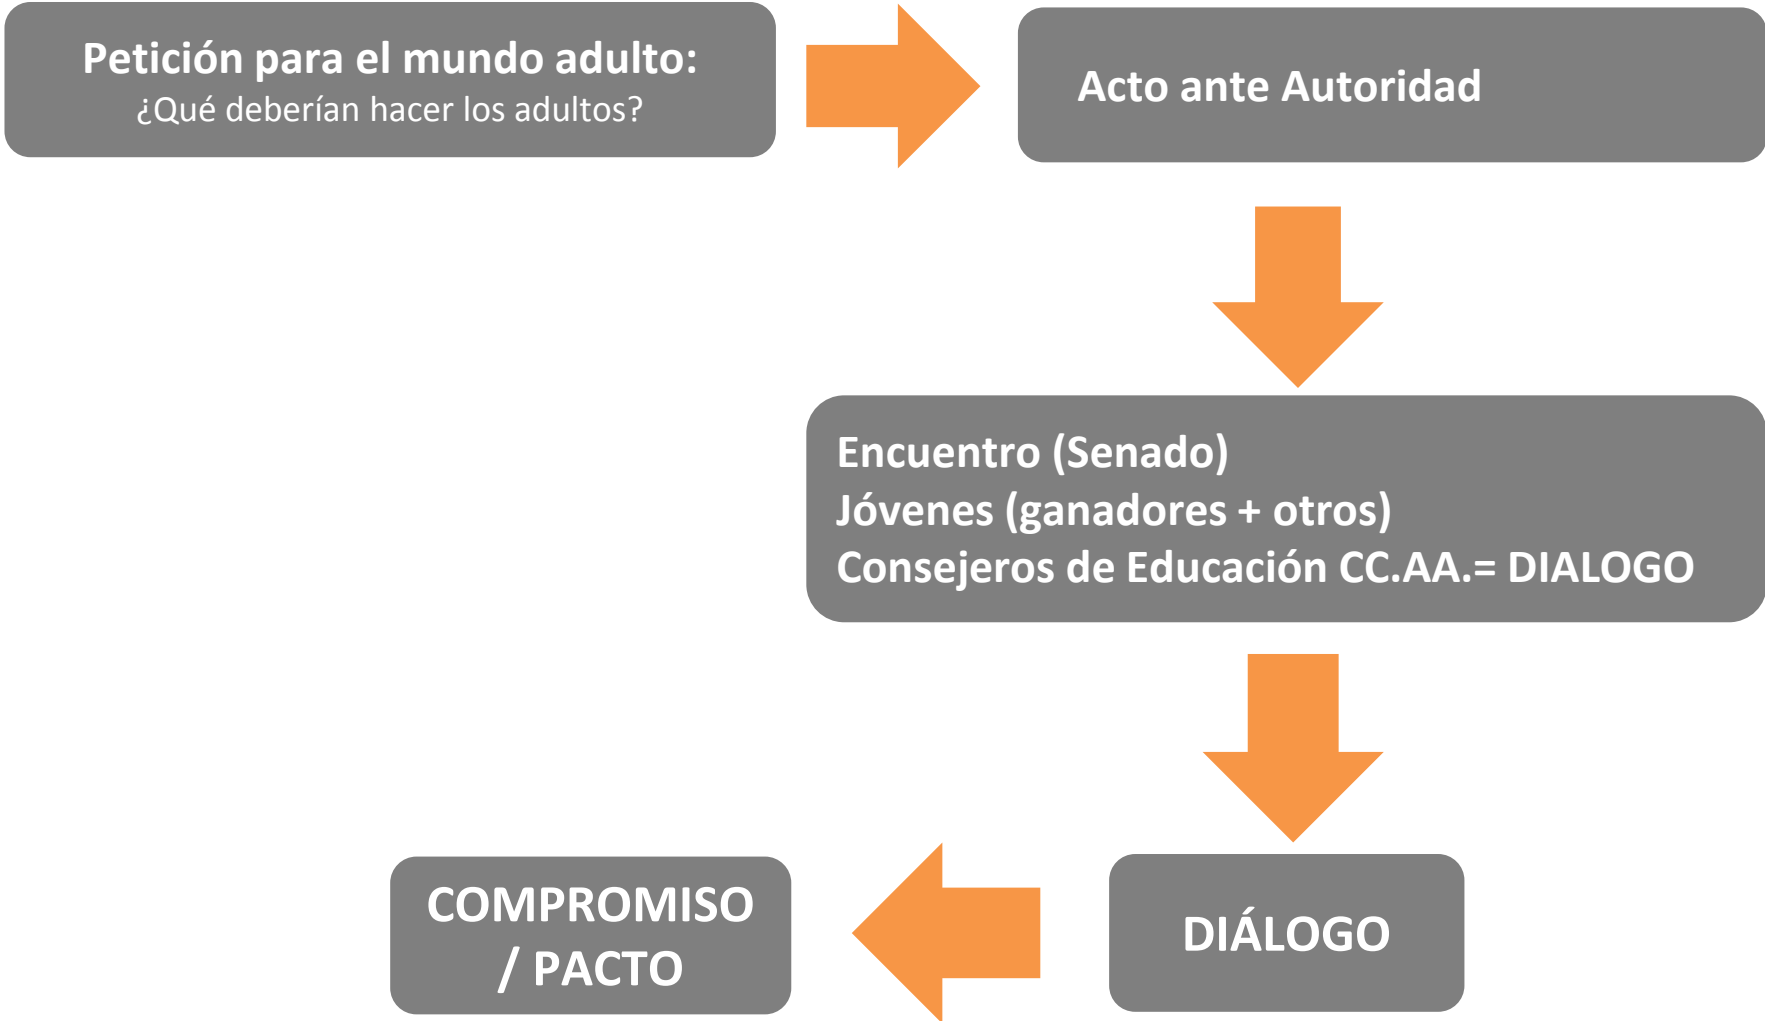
Petición para el mundo adulto:
¿Qué deberían hacer los adultos?

Acto ante Autoridad

Encuentro (Senado)
Jóvenes (ganadores + otros)
Consejeros de Educación CC.AA.= DIALOGO

DIÁLOGO

COMPROMISO / PACTO